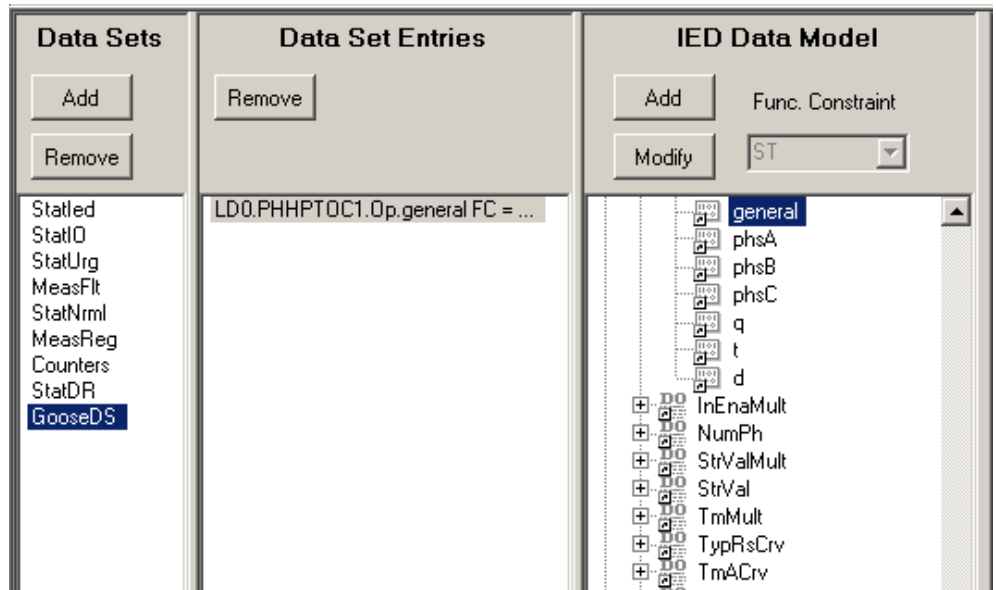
Data Sets

Add

Remove

StatIed
StatIO
StatUrg
MeasFlt
StatNrml
MeasReg
Counters
StatDR
GooseDS

Data Set Entries

Remove

LD0.PHHPTOC1.Op.general FC = ...

IED Data Model

Add

Func. Constraint

Modify

ST

general
phsA
phsB
phsC
q
t
d
DO InEnaMult
DO NumPh
DO StrValMult
DO StrVal
DO TmMult
DO TypRsCrv
DO TmACrv